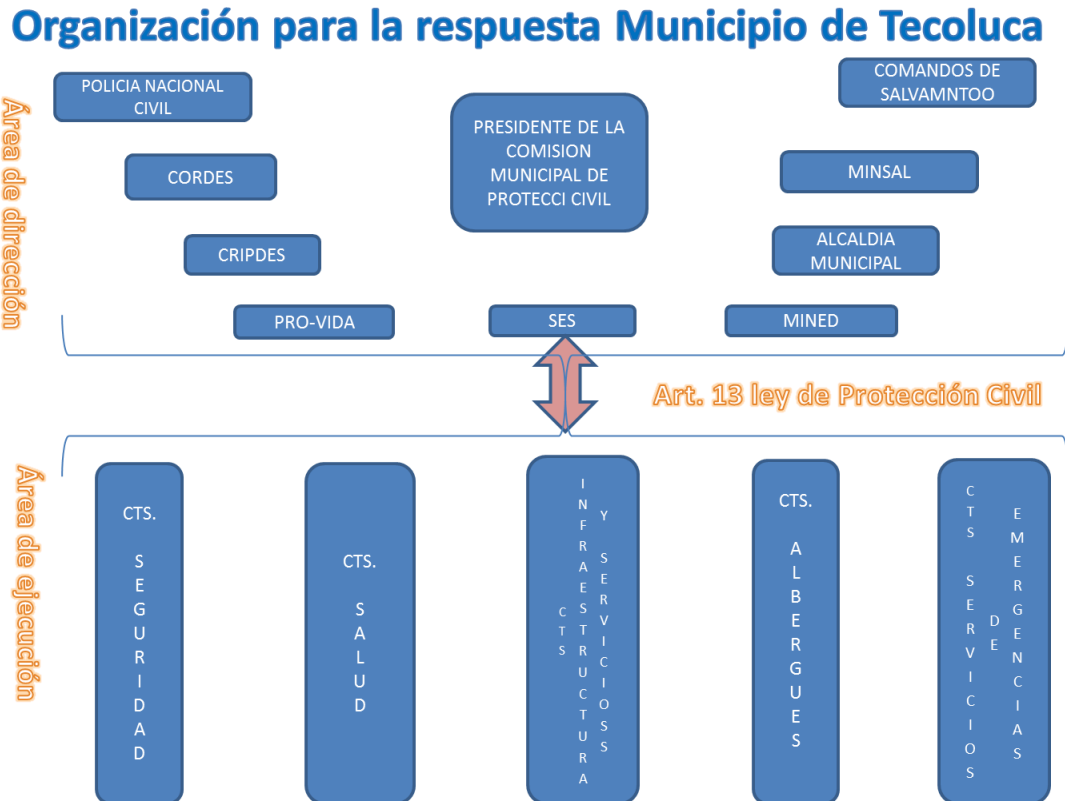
Organización para la respuesta Municipio de Tecoluca

Área de dirección

POLICIA NACIONAL CIVIL

COMANDOS DE SALVAMNTOO

PRESIDENTE DE LA COMISION MUNICIPAL DE PROTECCI CIVIL

CORDES

MINSAL

CRIPDES

ALCALDIA MUNICIPAL

PRO-VIDA

SES

MINED

Art. 13 ley de Protección Civil

Área de ejecución

CTS. SEGURIDAD

CTS. SALUD

CTS INFRAESTRUCTURA Y SERVICIOSS

CTS. ALBERGUES

CTS SERVICIOS DE EMERGENCIAS